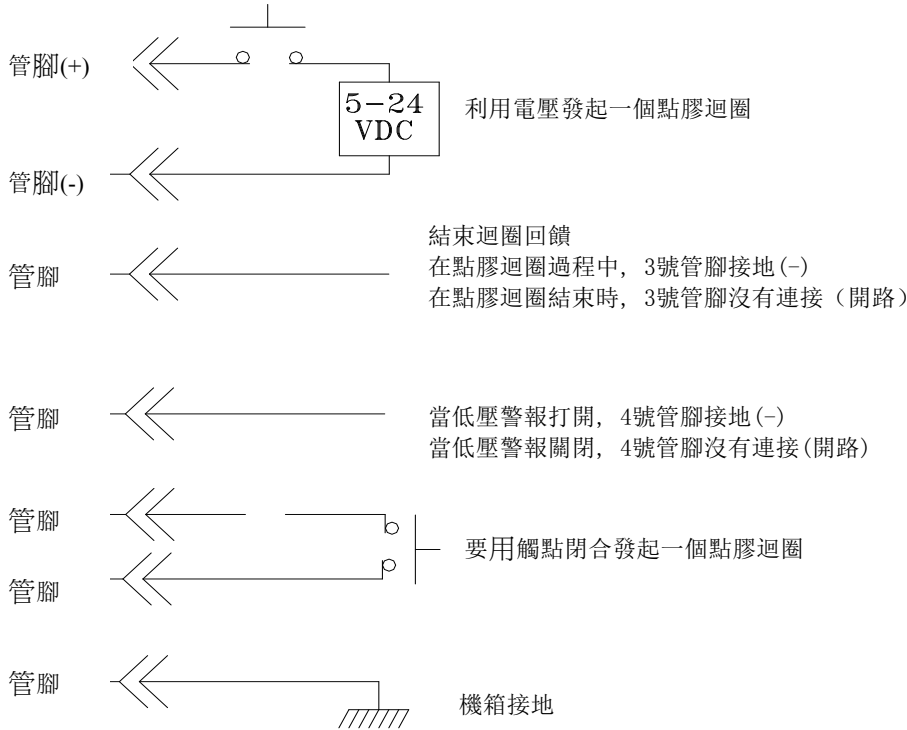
管腳(+)

5−24
VDC

利用電壓發起一個點膠迴圈

管腳(-)

管腳

結束迴圈回饋
在點膠迴圈過程中，3號管腳接地(-)
在點膠迴圈結束時，3號管腳沒有連接（開路）

管腳

當低壓警報打開，4號管腳接地(-)
當低壓警報關閉，4號管腳沒有連接(開路)

管腳

管腳

要用觸點閉合發起一個點膠迴圈

管腳

機箱接地